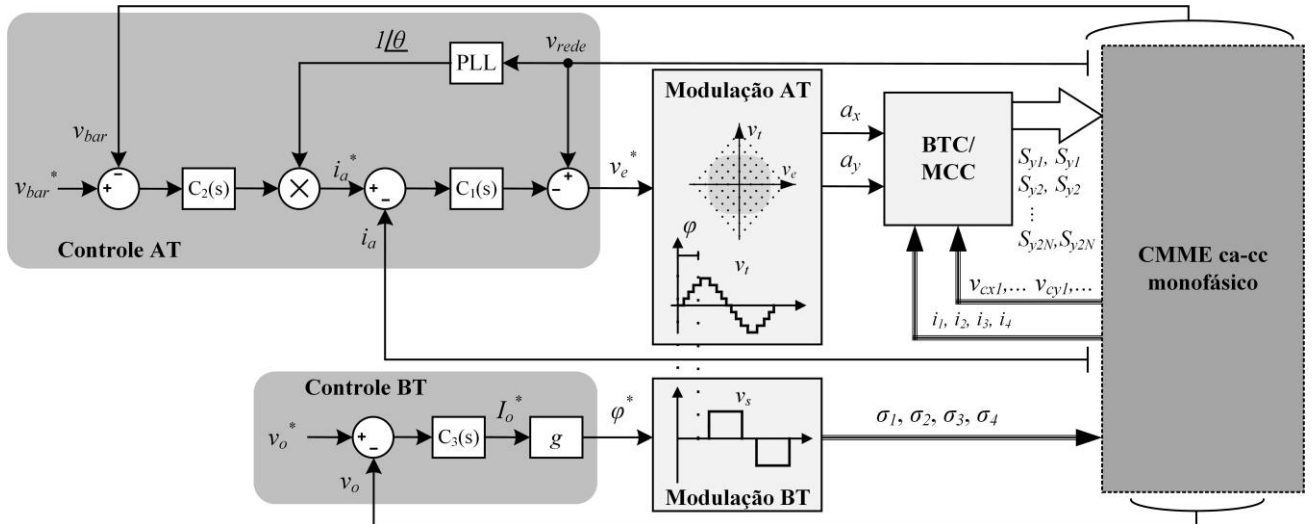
$1\underline{/\theta}$

PLL

$v_{rede}$

Modulação AT

$v_{bar}$

$v_{bar}^*$

+

-

$C_2(s)$

$i_a^*$

+

-

$C_1(s)$

-

+

$v_e^*$

$v_t$

$v_e$

$a_x$

$a_y$

BTC/ MCC

$S_{y1}$, $S_{y1}$

$S_{y2}$, $S_{y2}$

...

$S_{y2N}$,$S_{y2N}$

Controle AT

$i_a$

$\varphi$

$v_t$

CMME ca-cc monofásico

$v_{cx1}$,... $v_{cy1}$,...

$i_1$, $i_2$, $i_3$, $i_4$

Controle BT

$v_o^*$

+

-

$C_3(s)$

$I_o^*$

$g$

$\varphi^*$

$v_s$

$\sigma_1$, $\sigma_2$, $\sigma_3$, $\sigma_4$

$v_o$

Modulação BT